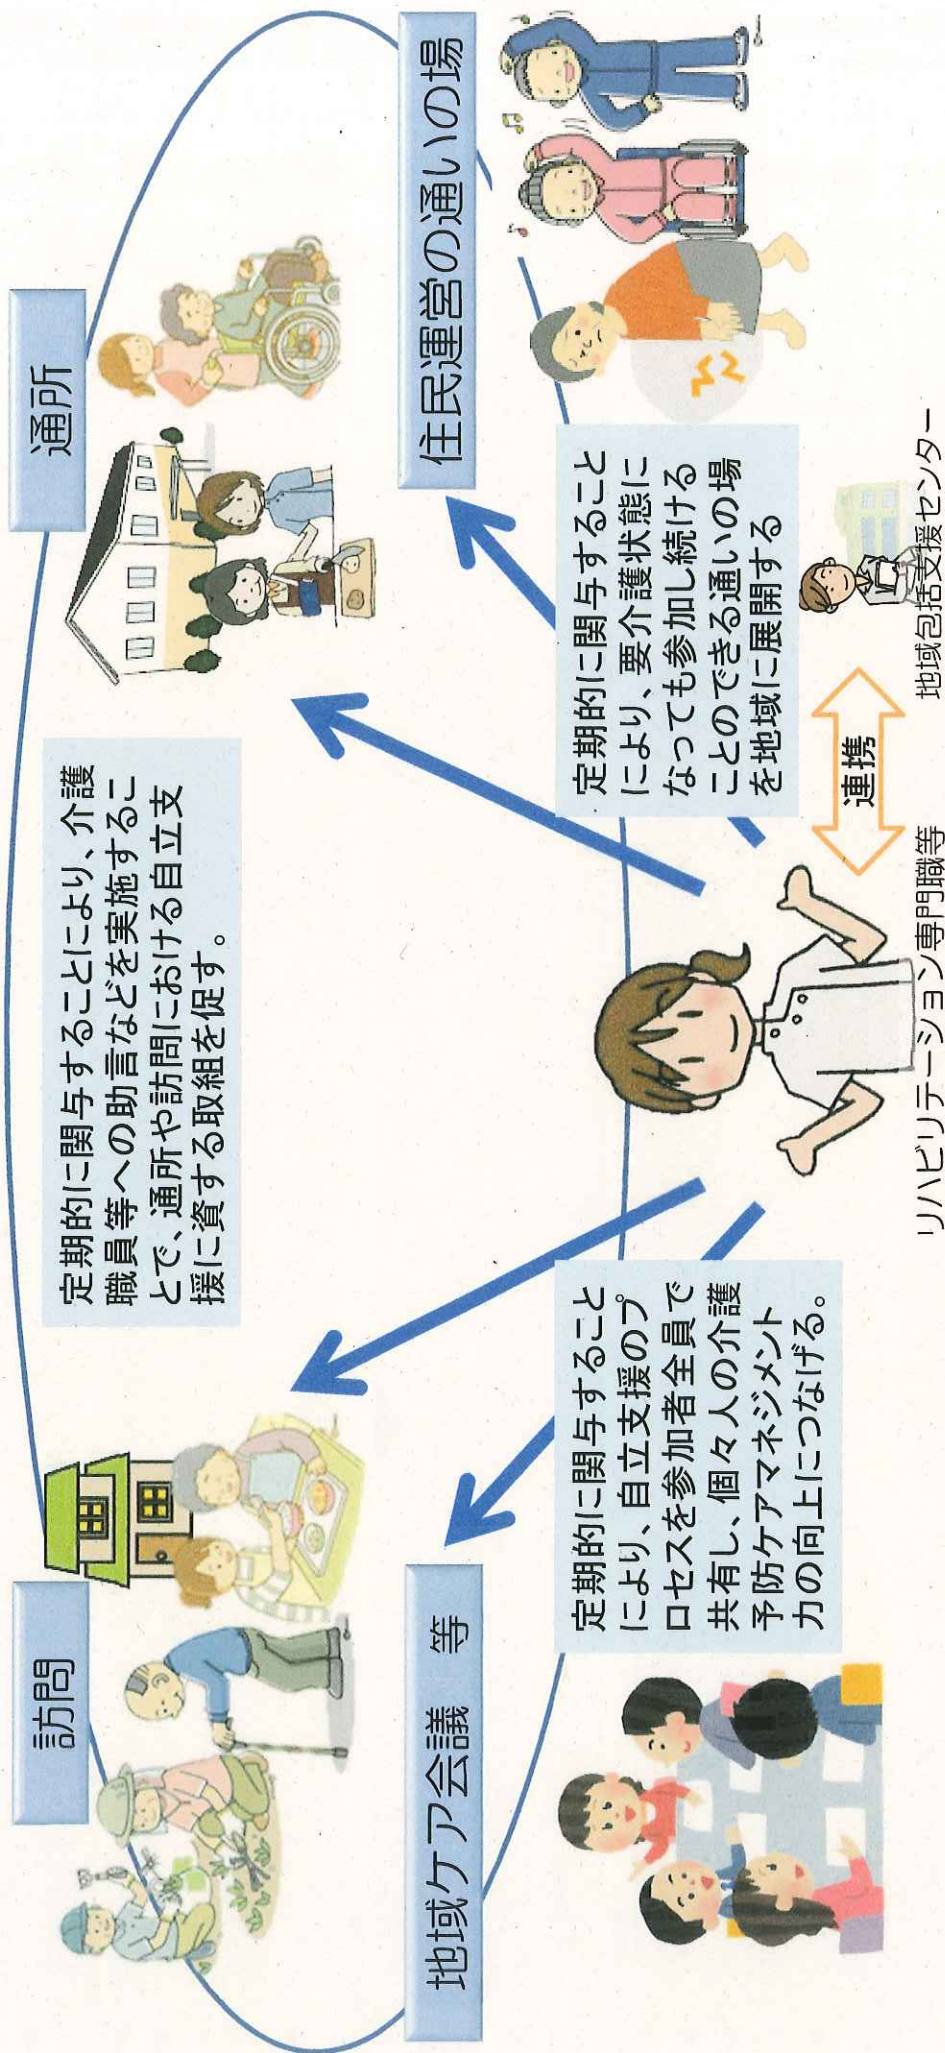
通所

訪問

定期的に関与することにより、介護職員等への助言などを実施することで、通所や訪問における自立支援に資する取組を促す。

住民運営の通いの場

定期的に関与することにより、要介護状態になっても参加し続けることのできる通いの場を地域に展開する

地域ケア会議　等

定期的に関与することにより、自立支援のプロセスを参加者全員で共有し、個々人の介護予防ケアマネジメント力の向上につなげる。

連携

リハビリテーション専門職等

地域包括支援センター